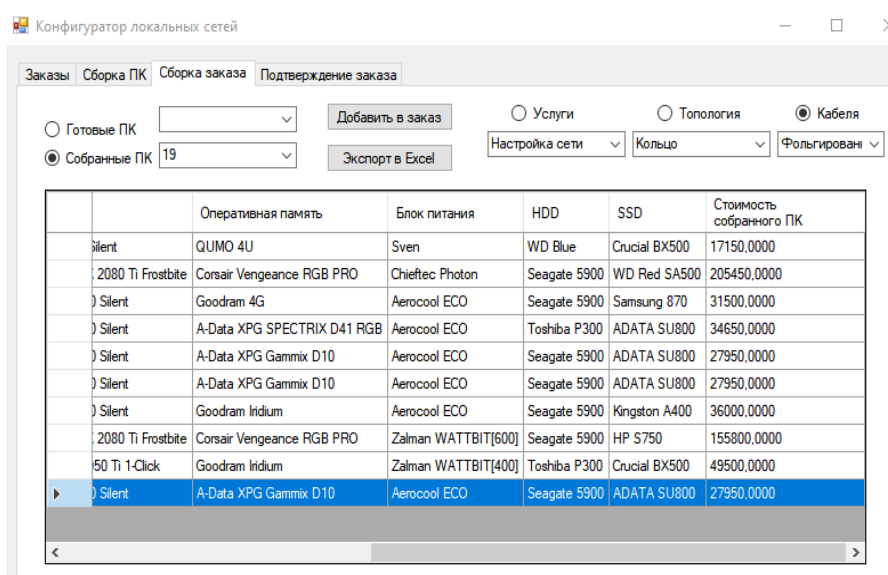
Конфигуратор локальных сетей

Заказы | Сборка ПК | Сборка заказа | Подтверждение заказа

Готовые ПК
Собранные ПК 19
Добавить в заказ
Экспорт в Excel
Услуги
Топология
Кабеля
Настройка сети
Кольцо
Фольгировані

| | | Оперативная память | Блок питания | HDD | SSD | Стоимость собранного ПК |
|---|---|---|---|---|---|---|
| | Silent | QUMO 4U | Sven | WD Blue | Crucial BX500 | 17150,0000 |
| | 2080 Ti Frostbite | Corsair Vengeance RGB PRO | Chieftec Photon | Seagate 5900 | WD Red SA500 | 205450,0000 |
| | ) Silent | Goodram 4G | Aerocool ECO | Seagate 5900 | Samsung 870 | 31500,0000 |
| | ) Silent | A-Data XPG SPECTRIX D41 RGB | Aerocool ECO | Toshiba P300 | ADATA SU800 | 34650,0000 |
| | ) Silent | A-Data XPG Gammix D10 | Aerocool ECO | Seagate 5900 | ADATA SU800 | 27950,0000 |
| | ) Silent | A-Data XPG Gammix D10 | Aerocool ECO | Seagate 5900 | ADATA SU800 | 27950,0000 |
| | ) Silent | Goodram Iridium | Aerocool ECO | Seagate 5900 | Kingston A400 | 36000,0000 |
| | 2080 Ti Frostbite | Corsair Vengeance RGB PRO | Zalman WATTBIT[600] | Seagate 5900 | HP S750 | 155800,0000 |
| | 50 Ti 1-Click | Goodram Iridium | Zalman WATTBIT[400] | Toshiba P300 | Crucial BX500 | 49500,0000 |
| ▶ | ) Silent | A-Data XPG Gammix D10 | Aerocool ECO | Seagate 5900 | ADATA SU800 | 27950,0000 |